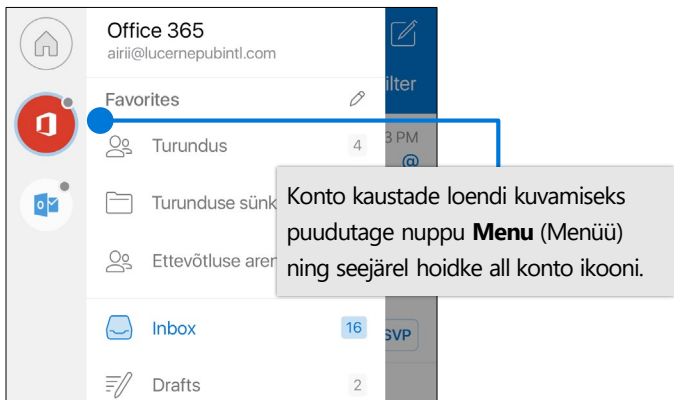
Office 365
airii@lucernepubintl.com

Favorites

Turundus 4

Turunduse sünk

Ettevõtluse aren

Inbox 16

Drafts 2

ilter

3 PM

@

SVP

Konto kaustade loendi kuvamiseks puudutage nuppu **Menu** (Menüü) ning seejärel hoidke all konto ikooni.